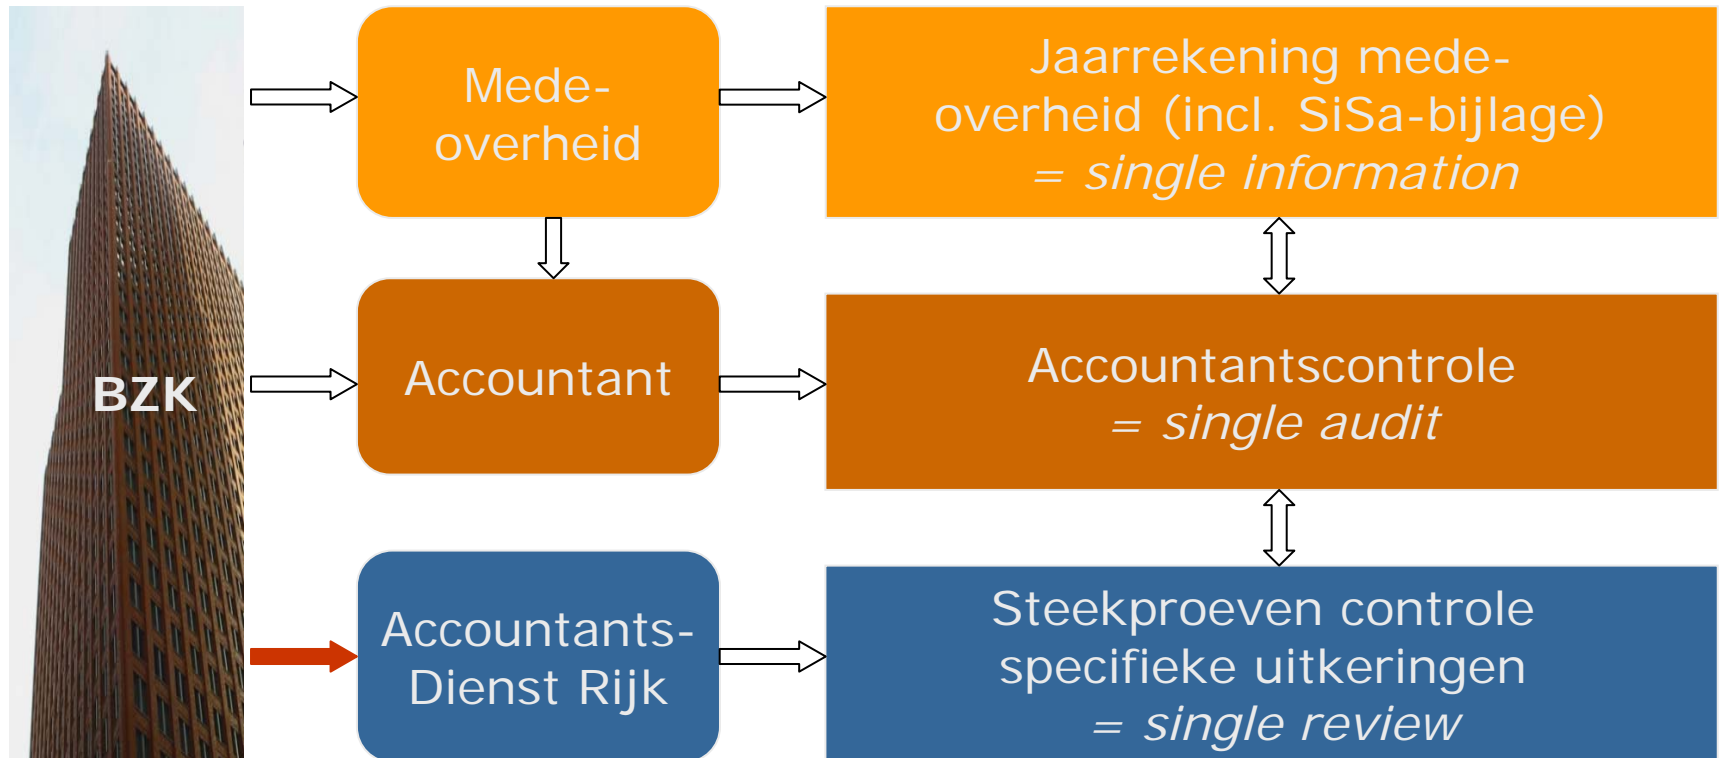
BZK

Mede-overheid

Jaarrekening mede-overheid (incl. SiSa-bijlage) = *single information*

Accountant

Accountantscontrole = *single audit*

Accountants-Dienst Rijk

Steekproeven controle specifieke uitkeringen = *single review*